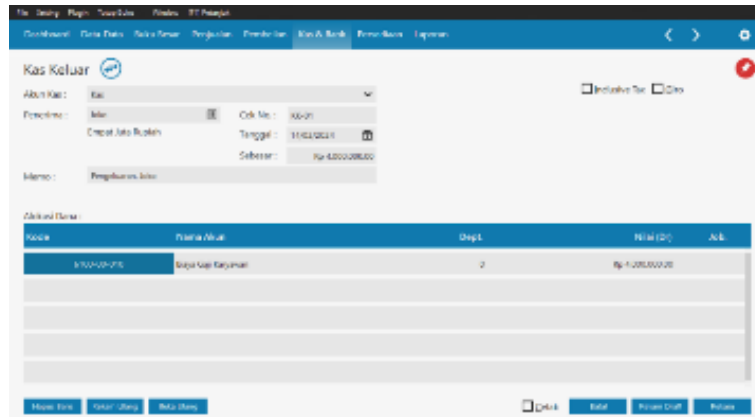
File Desing Plugin Tema Sales Window RT Pekerjaan

Dashboard Data Data Buku Besar Penjualan Pembelian Kas & Bank Persediaan Laporan

Kas Keluar

Akun Kas : Kas

Inclusive Tax Giro

Penerima : Joko

Cek No : KK-01

Empat Juta Rupiah

Tanggal : 01/02/2021

Sebesar : Rp 4.000.000,00

Memo : Pengeluaran Joko

Alokasi Dana :

| Kode | Nama Akun | Dept. | Nilai (IDR) | Job |
|---|---|---|---|---|
| 6100-00-010 | Biaya Gaji Karyawan | 0 | Rp 4.000.000,00 | |

Hapus Baris Catat Ulang Buka Ulang

Cetak Batal Simpan Draft Simpan